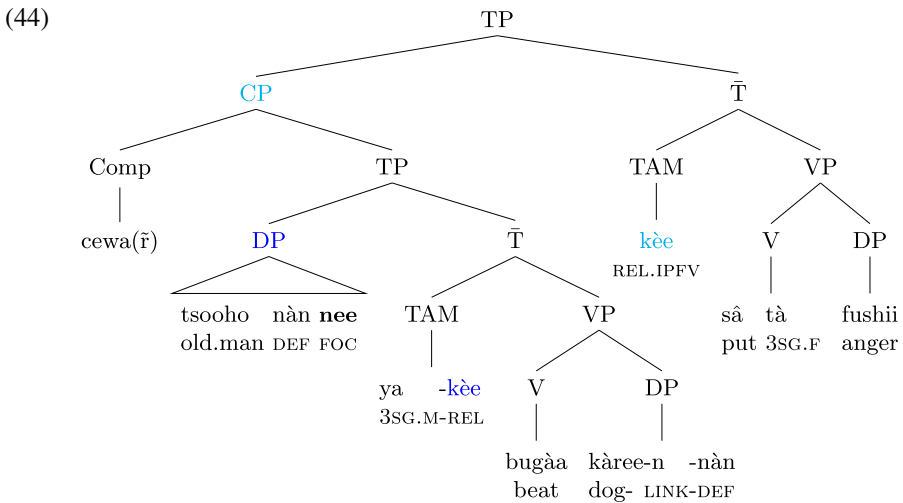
(44)

TP

CP

$\bar{\text{T}}$

Comp

TP

TAM

VP

cewa(r̃)

DP

$\bar{\text{T}}$

kèe
REL.IPFV

V

DP

tsooho nàn **nee**
old.man DEF FOC

TAM

VP

sâ tà
put 3SG.F

fushii
anger

ya -kèe
3SG.M-REL

V

DP

bugàa
beat

kàree-n -nàn
dog- LINK-DEF